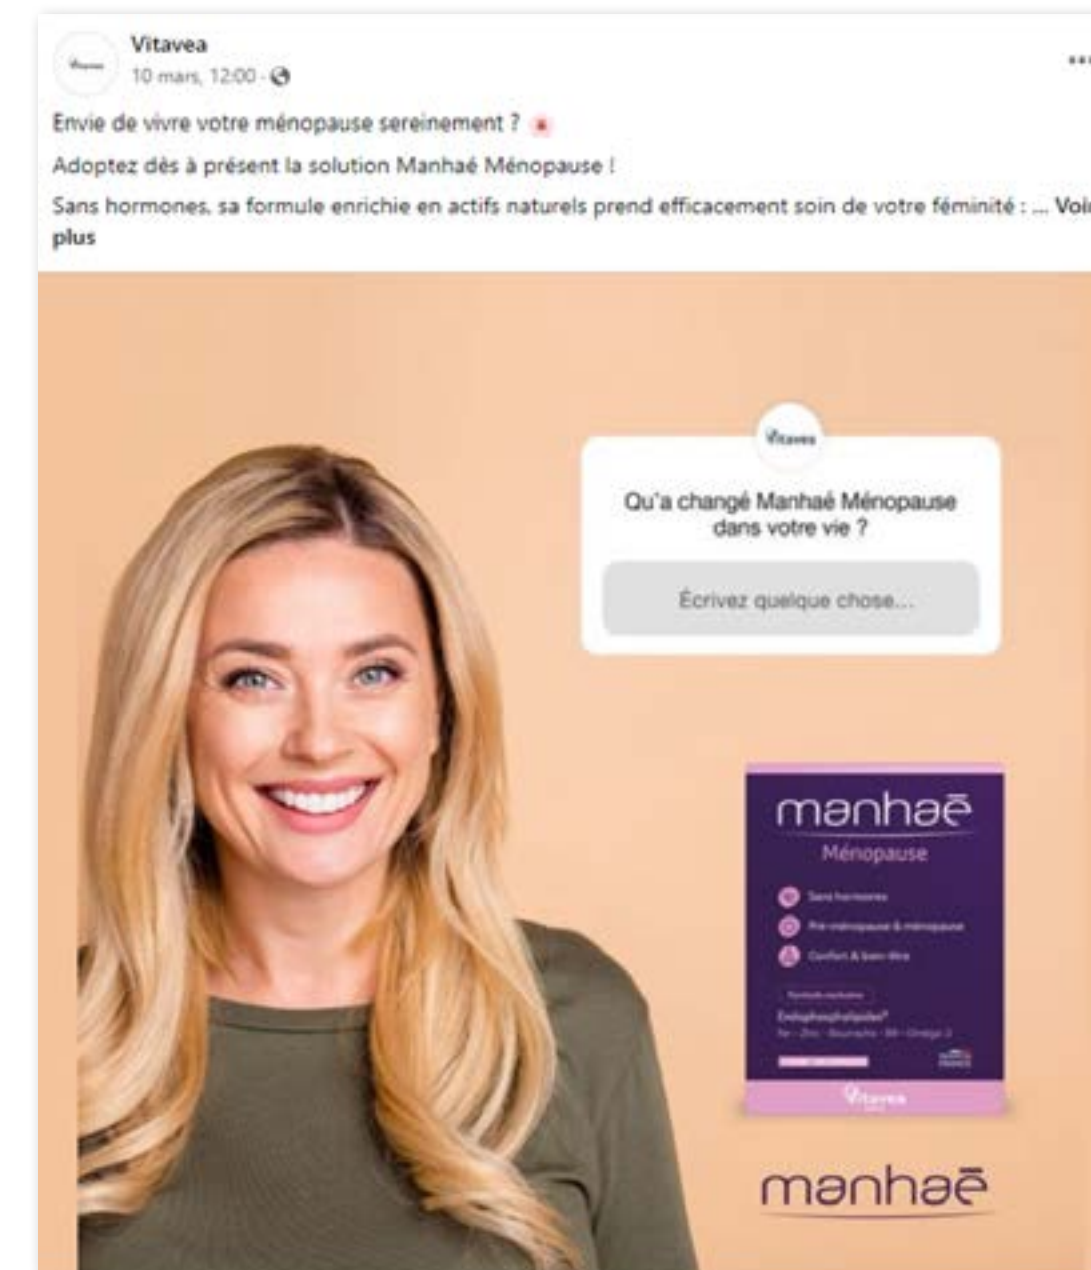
Vitavea
10 mars, 12:00 ·

Envie de vivre votre ménopause sereinement ?

Adoptez dès à présent la solution Manhaé Ménopause !

Sans hormones, sa formule enrichie en actifs naturels prend efficacement soin de votre féminité : ... Voir plus

Vitavea

Qu'a changé Manhaé Ménopause dans votre vie ?

Écrivez quelque chose...

manhaē
Ménopause

Sans hormones
Pré-ménopause & ménopause
Confort & bien-être

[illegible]
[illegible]
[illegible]

Vitavea

manhaē